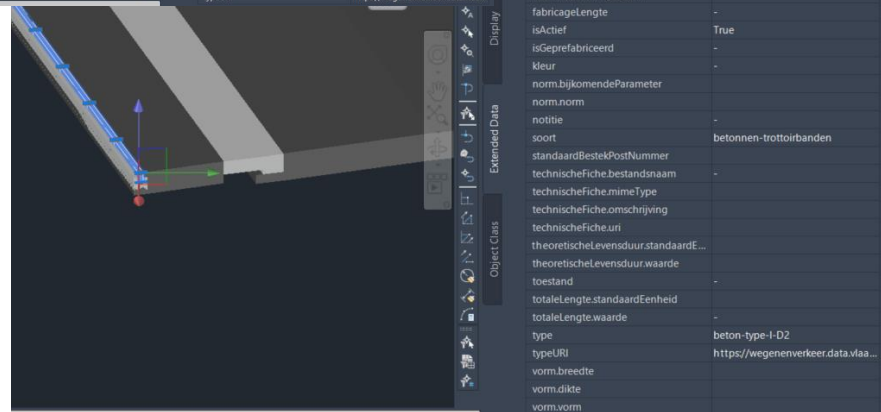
Display

Extended Data

Object Class

| | |
|---|---|
| fabricageLengte | - |
| isActief | True |
| isGeprefabriceerd | - |
| kleur | - |
| norm.bijkomendeParameter | |
| norm.norm | |
| notitie | - |
| soort | betonnen-trottoirbanden |
| standaardBestekPostNummer | |
| technischeFiche.bestandsnaam | - |
| technischeFiche.mimeType | |
| technischeFiche.omschrijving | |
| technischeFiche.uri | |
| theoretischeLevensduur.standaardE... | |
| theoretischeLevensduur.waarde | |
| toestand | - |
| totaleLengte.standaardEenheid | |
| totaleLengte.waarde | - |
| type | beton-type-I-D2 |
| typeURI | https://wegenenverkeer.data.vlaa... |
| vorm.breedte | |
| vorm.dikte | |
| vorm.vorm | |